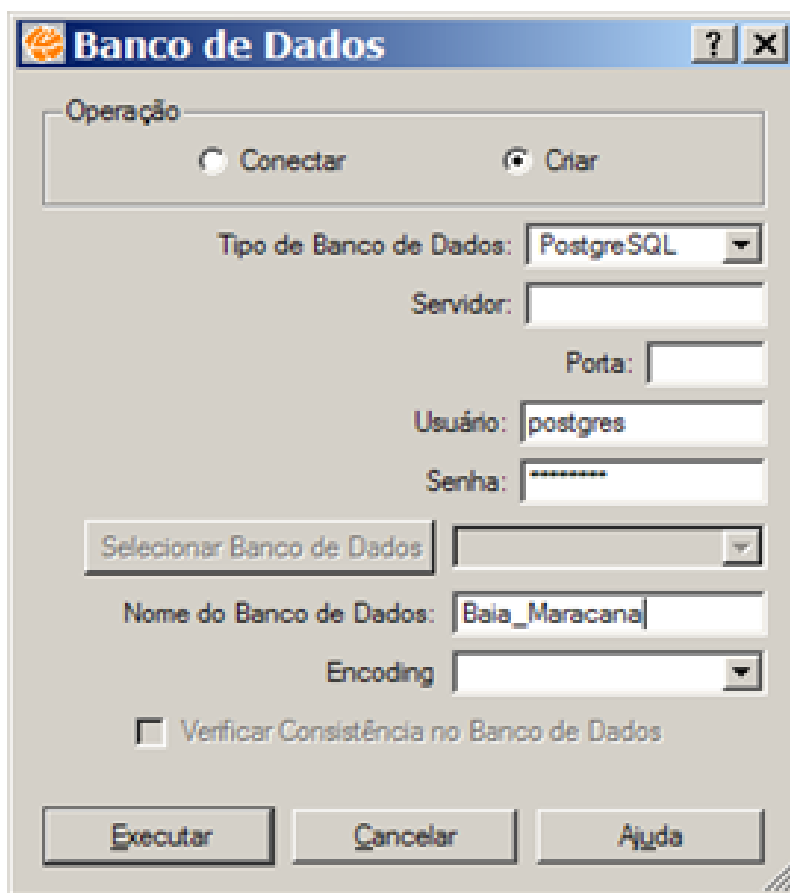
Banco de Dados

? X

Operação

Conectar

Criar

Tipo de Banco de Dados: PostgreSQL

Servidor:

Porta:

Usuário: postgres

Senha: *********

Selecionar Banco de Dados

Nome do Banco de Dados: Baia_Maracana

Encoding

Verificar Consistência no Banco de Dados

Executar

Cancelar

Ajuda